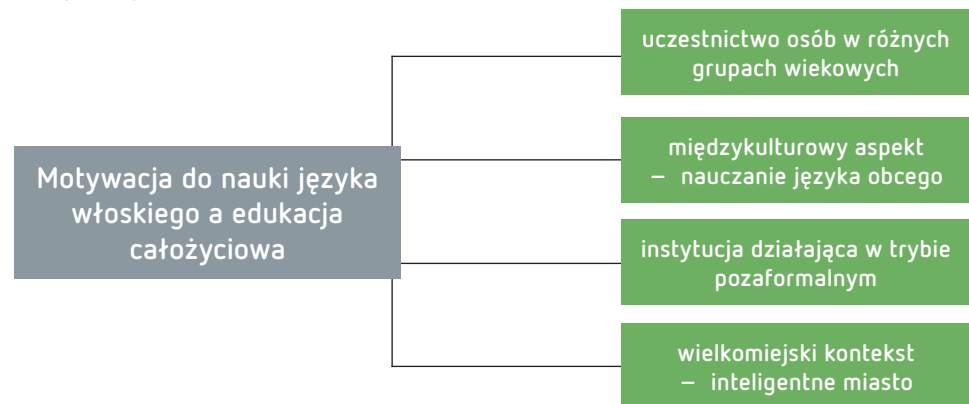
Motywacja do nauki języka włoskiego a edukacja całożyciowa

uczestnictwo osób w różnych grupach wiekowych

międzykulturowy aspekt – nauczanie języka obcego

instytucja działająca w trybie pozaformalnym

wielkomiejski kontekst – inteligentne miasto